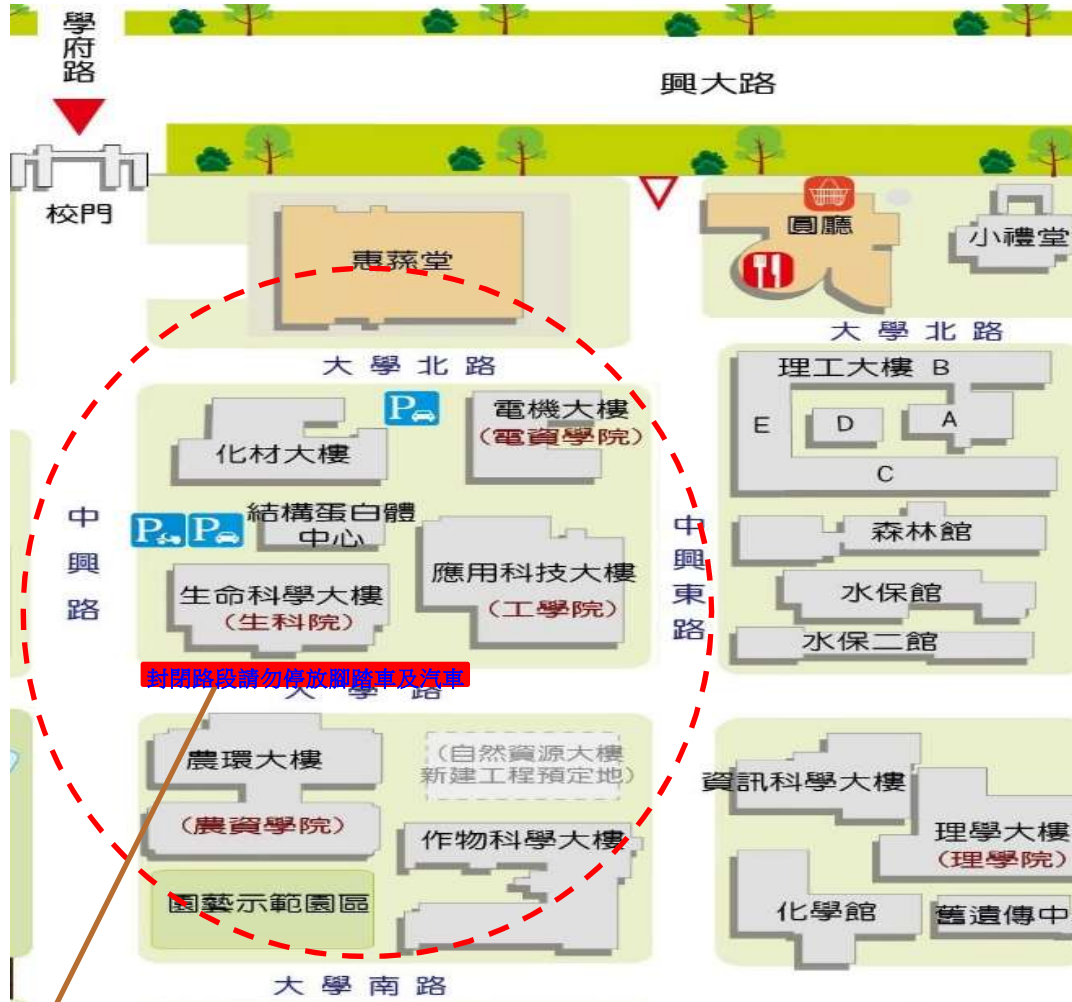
學府路

興大路

校門

惠蓀堂

圓廳

小禮堂

大學北路

大學北路

理工大樓 B

E

D

A

C

電機大樓
(電資學院)

化材大樓

中興路

結構蛋白體中心

應用科技大樓
(工學院)

中興東路

森林館

水保館

水保二館

生命科學大樓
(生科院)

封閉路段請勿停放腳踏車及汽車

大學路

農環大樓

(農資學院)

(自然資源大樓新建工程預定地)

資訊科學大樓

作物科學大樓

理學大樓
(理學院)

園藝示範園區

化學館

舊遺傳中

大學南路